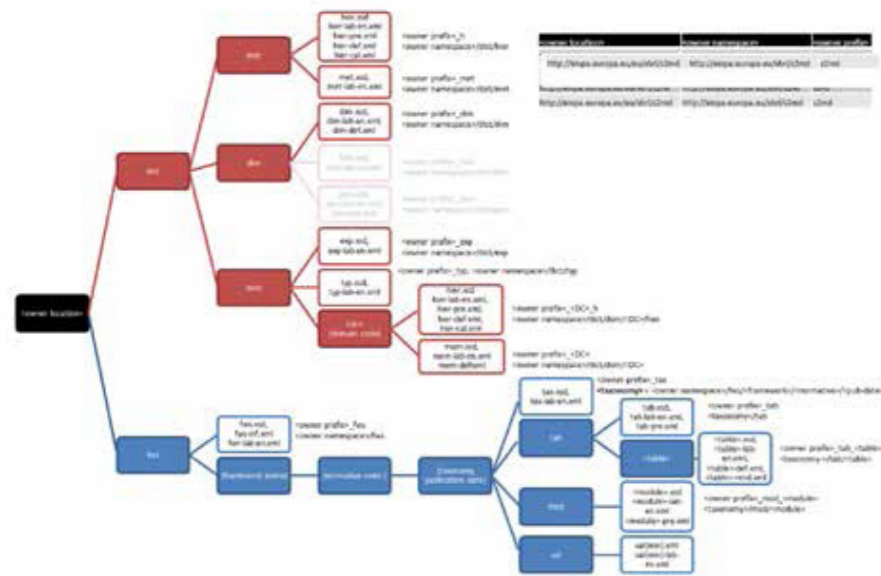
<owner location>

dict

met

fwn.xsd, fwn-lab-en.xml, fwn-pre.xml, fwn-def.xml, fwn-cal.xml

<owner prefix>_fr
<owner namespace>/dict/fwn

met.xsd, met-lab-en.xml

<owner prefix>_met
<owner namespace>/dict/met

dim

dim.xsd, dim-lab-en.xml, dim-def.xml

<owner prefix>_dim
<owner namespace>/dict/dim

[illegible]

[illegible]

dom

exp.xsd, exp-lab-en.xml

<owner prefix>_exp
<owner namespace>/dict/exp

typ.xsd, typ-lab-en.xml

<owner prefix>_typ, <owner namespace>/dict/typ

<DC> (domain code)

fwn.xsd, fwn-lab-en.xml, fwn-pre.xml, fwn-def.xml, fwn-cal.xml

<owner prefix>_<DC>_fr
<owner namespace>/dict/dom/<DC>/fwn

mem.xsd, mem-lab-en.xml, mem-def.xml

<owner prefix>_<DC>
<owner namespace>/dict/dom/<DC>

| <owner location> | <owner namespace> | <owner prefix> |
|---|---|---|
| http://eiopa.europa.eu/eu/xbrl/s2md | http://eiopa.europa.eu/xbrl/s2md | s2md |
| http://eiopa.europa.eu/eu/xbrl/s2md | http://eiopa.europa.eu/xbrl/s2md | s2md |

fws

fws.xsd, fws-def.xml, fws-lab-en.xml

<owner prefix>_fws
<owner namespace>/fws

[framework] acronym

[normative code]

[taxonomy publication date]

tax.xsd, tax-lab-en.xml

<owner prefix>_tax
<owner namespace>/fws/<framework>/<normative>/<pub date>

tab

tab.xsd, tab-lab-en.xml, tab-pre.xml

<owner prefix>_tab
<taxonomy>/tab

<table>

<table>.xsd, <table>-lab-en.xml, <table>-def.xml, <table>-rend.xml

<owner prefix>_tab_<table>
<taxonomy>/tab/<table>

mod

<module>.xsd, <module>-lab-en.xml, <module>-pre.xml

<owner prefix>_mod_<module>
<taxonomy>/mod/<module>

val

val[xxx].xml, val[xxx]-lab-en.xml